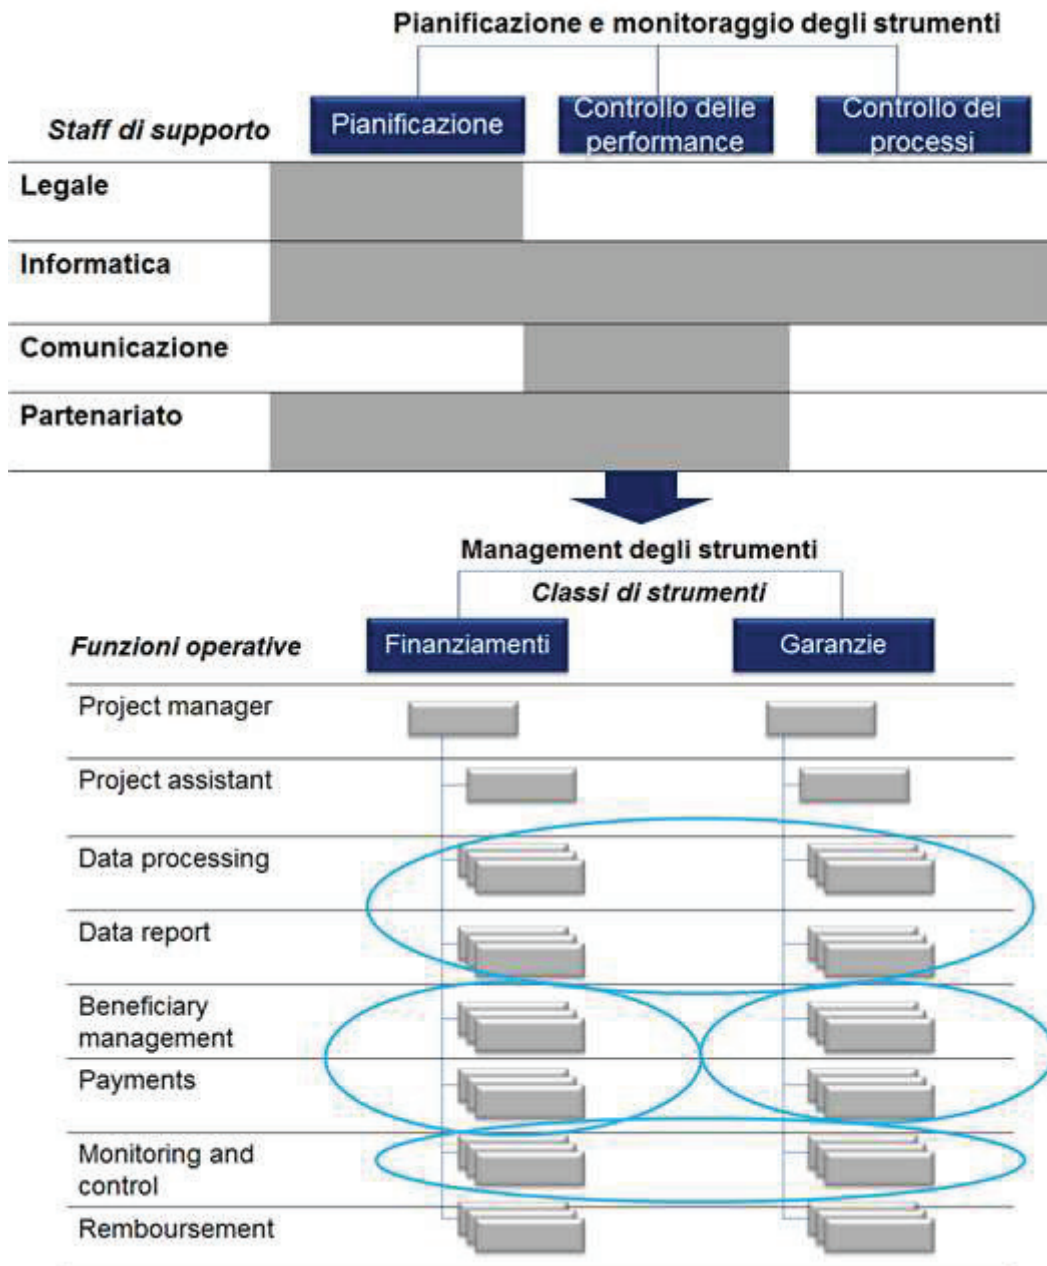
Pianificazione e monitoraggio degli strumenti

Staff di supporto

Pianificazione

Controllo delle performance

Controllo dei processi

Legale

Informatica

Comunicazione

Partenariato

Management degli strumenti

Classi di strumenti

Funzioni operative

Finanziamenti

Garanzie

Project manager

Project assistant

Data processing

Data report

Beneficiary management

Payments

Monitoring and control

Remboursement